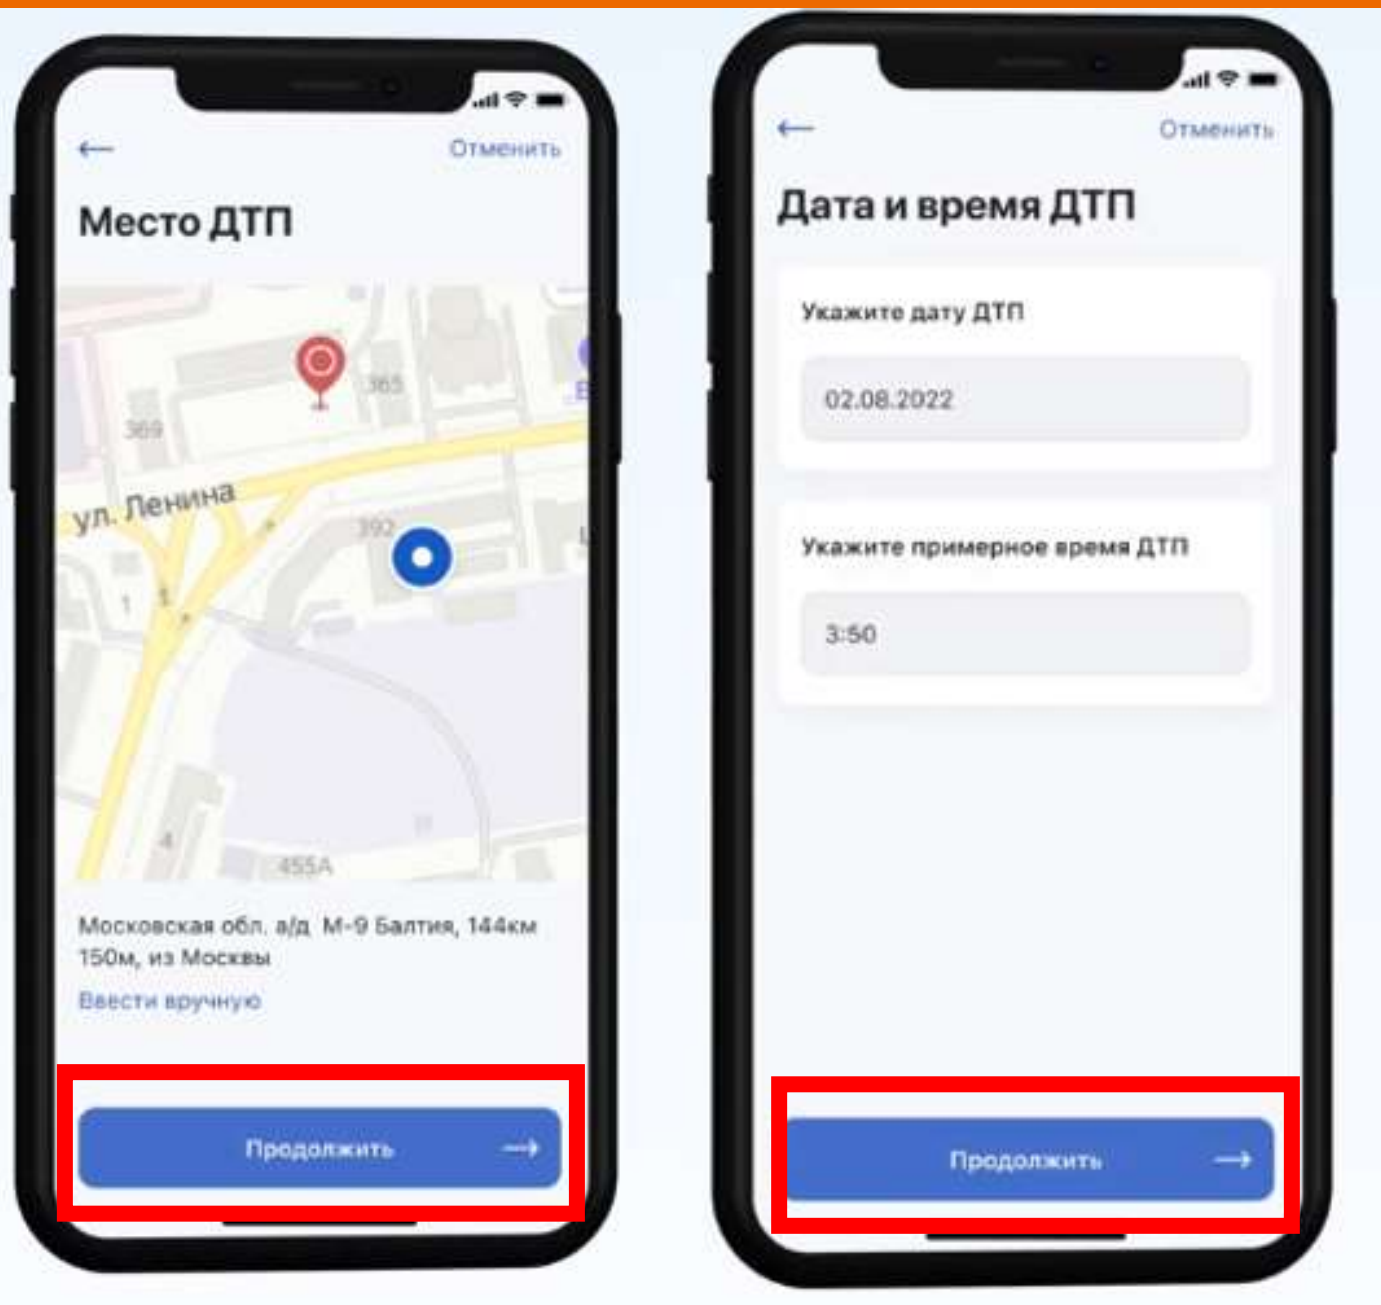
←
Отменить

Место ДТП

369
365
ул. Ленина
392
455А

Московская обл. а/д М-9 Балтия, 144км 150м, из Москвы

Ввести вручную

Продолжить →

←
Отменить

Дата и время ДТП

Укажите дату ДТП

02.08.2022

Укажите примерное время ДТП

3:50

Продолжить →